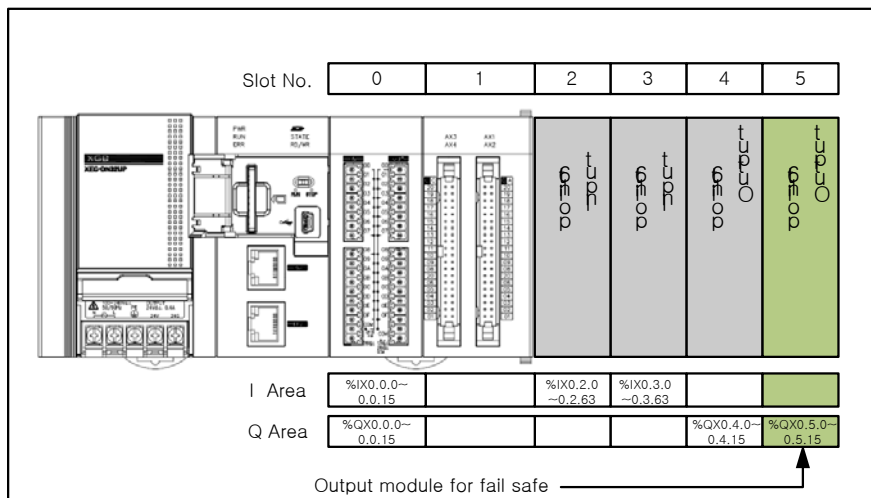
Slot No.

| 0 | 1 | 2 | 3 | 4 | 5 |
|---|---|---|---|---|---|

XGI
XEC-DN32UP

PWR
RUN
ERR

STATE
RS/WR

RUN STOP

AX3 AX4

AX1 AX2

64 point Input

64 point Input

64 point Output

64 point Output

| I Area | %IX0.0.0~0.0.15 | | %IX0.2.0~0.2.63 | %IX0.3.0~0.3.63 | | |
|---|---|---|---|---|---|---|
| Q Area | %QX0.0.0~0.0.15 | | | | %QX0.4.0~0.4.15 | %QX0.5.0~0.5.15 |

Output module for fail safe